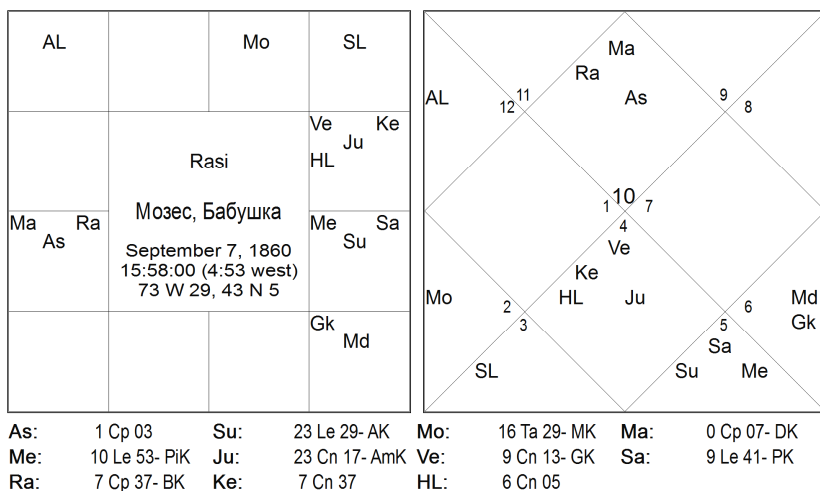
AL

Mo

SL

Ve Ke Ju HL

Rasi

Мозес, Бабушка

September 7, 1860
15:58:00 (4:53 west)
73 W 29, 43 N 5

Ma Ra As

Me Sa Su

Gk Md

Ma
Ra
As
AL
12 11
9
8
1 10 7
4
Ve
Ke
HL
Ju
Mo
2
3
6
5
Md
Gk
Sa
SL
Su
Me

| As: | 1 Cp 03 | Su: | 23 Le 29- AK | Mo: | 16 Ta 29- MK | Ma: | 0 Cp 07- DK |
|---|---|---|---|---|---|---|---|
| Me: | 10 Le 53- PiK | Ju: | 23 Cn 17- AmK | Ve: | 9 Cn 13- GK | Sa: | 9 Le 41- PK |
| Ra: | 7 Cp 37- BK | Ke: | 7 Cn 37 | HL: | 6 Cn 05 | | |